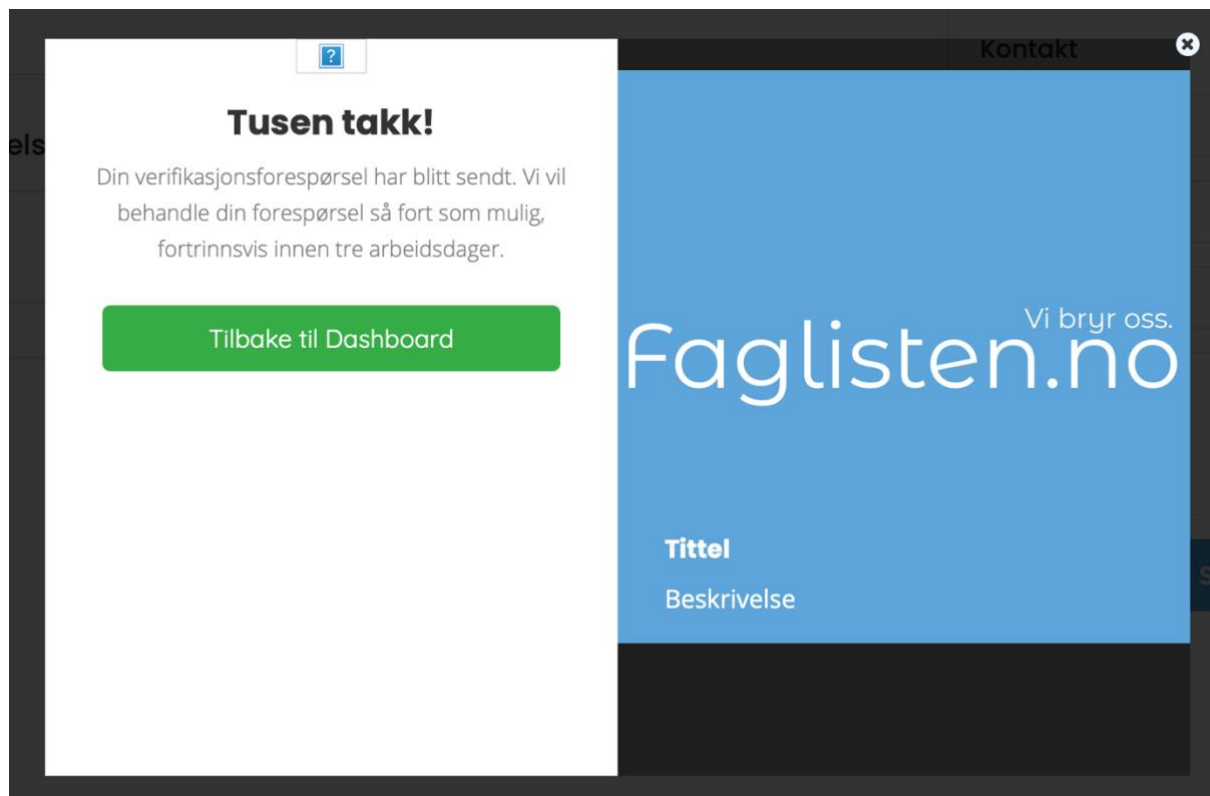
Kontakt

els

?

Tusen takk!

Din verifikasjonsforespørsel har blitt sendt. Vi vil behandle din forespørsel så fort som mulig, fortrinnsvis innen tre arbeidsdager.

Tilbake til Dashboard

Vi bryr oss.

Faglisten.no

Tittel

Beskrivelse